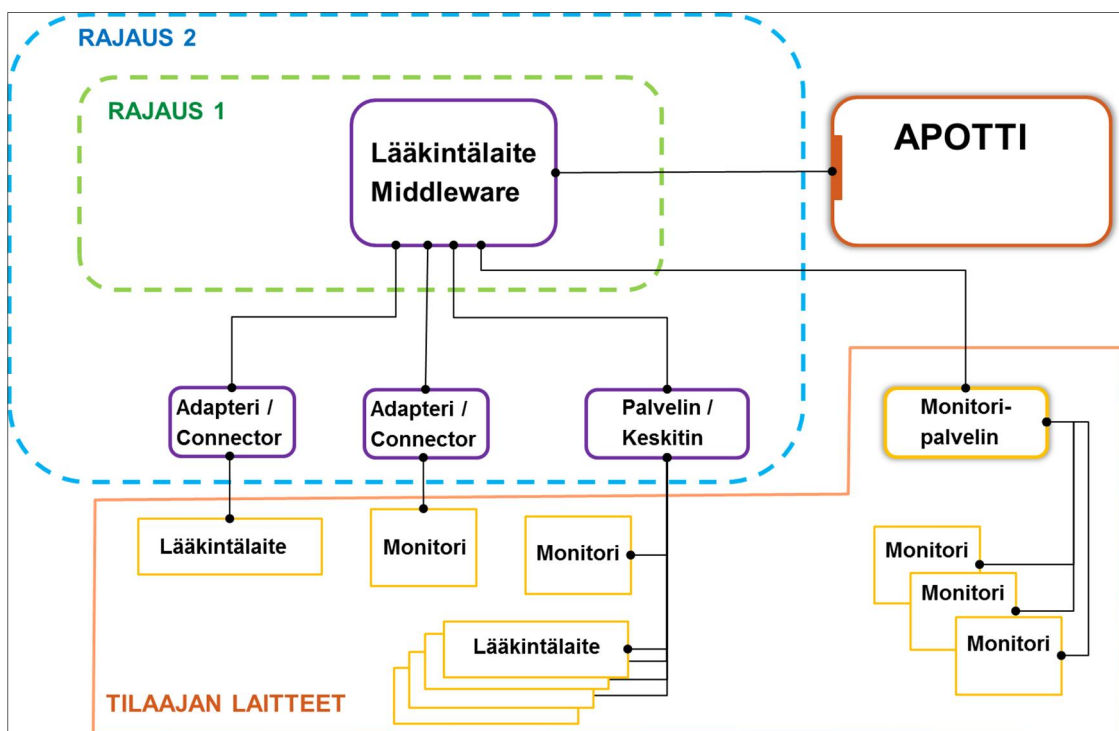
RAJAUS 2

RAJAUS 1

Lääkintälaite Middleware

APOTTI

Adapteri / Connector

Adapteri / Connector

Palvelin / Keskitin

Monitori-palvelin

Lääkintälaite

Monitori

Monitori

Lääkintälaite

Monitori

Monitori

Monitori

TILAAJAN LAITTEET